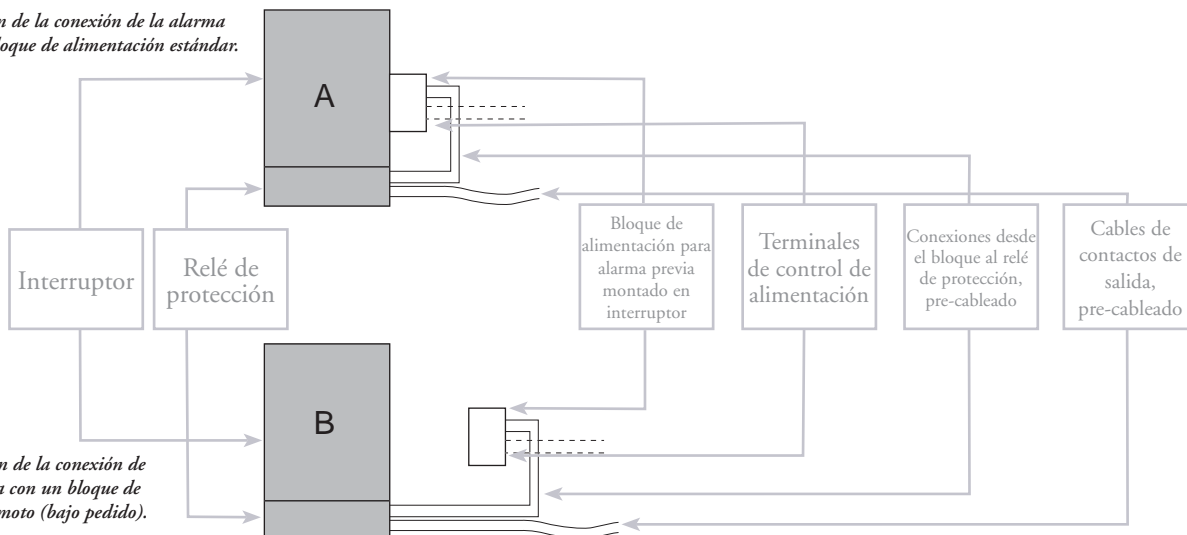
n de la conexión de la alarma
loque de alimentación estándar.

A

Interruptor

Relé de protección

Bloque de alimentación para alarma previa montado en interruptor

Terminales de control de alimentación

Conexiones desde el bloque al relé de protección, pre-cableado

Cables de contactos de salida, pre-cableado

B

n de la conexión de
a con un bloque de
moto (bajo pedido).